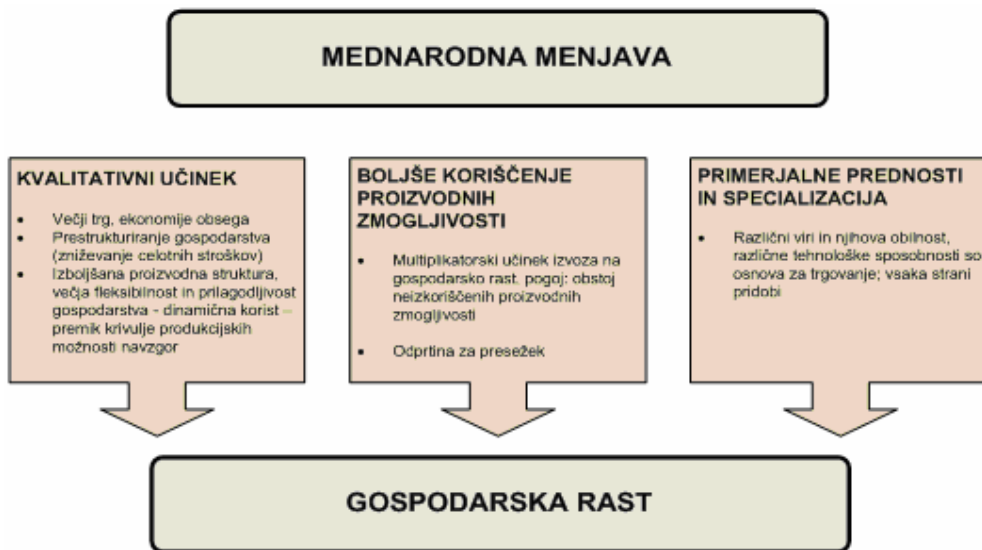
MEDNARODNA MENJAVA

KVALITATIVNI UČINEK

- Večji trg, ekonomije obsega
- Prestrukturiranje gospodarstva (zniževanje celotnih stroškov)
- Izboljšana proizvodna struktura, večja fleksibilnost in prilagodljivost gospodarstva - dinamična korist – premik krivulje produkcijskih možnosti navzgor

BOLJŠE KORIŠČENJE PROIZVODNIH ZMOGLJIVOSTI

- Multiplikatorski učinek izvoza na gospodarsko rast. pogoj: obstoj neizkoriščenih proizvodnih zmogljivosti
- Odprtina za presežek

PRIMERJALNE PREDNOSTI IN SPECIALIZACIJA

- Različni viri in njihova obilnost, različne tehnološke sposobnosti so osnova za trgovanje; vsaka strani pridobi

GOSPODARSKA RAST